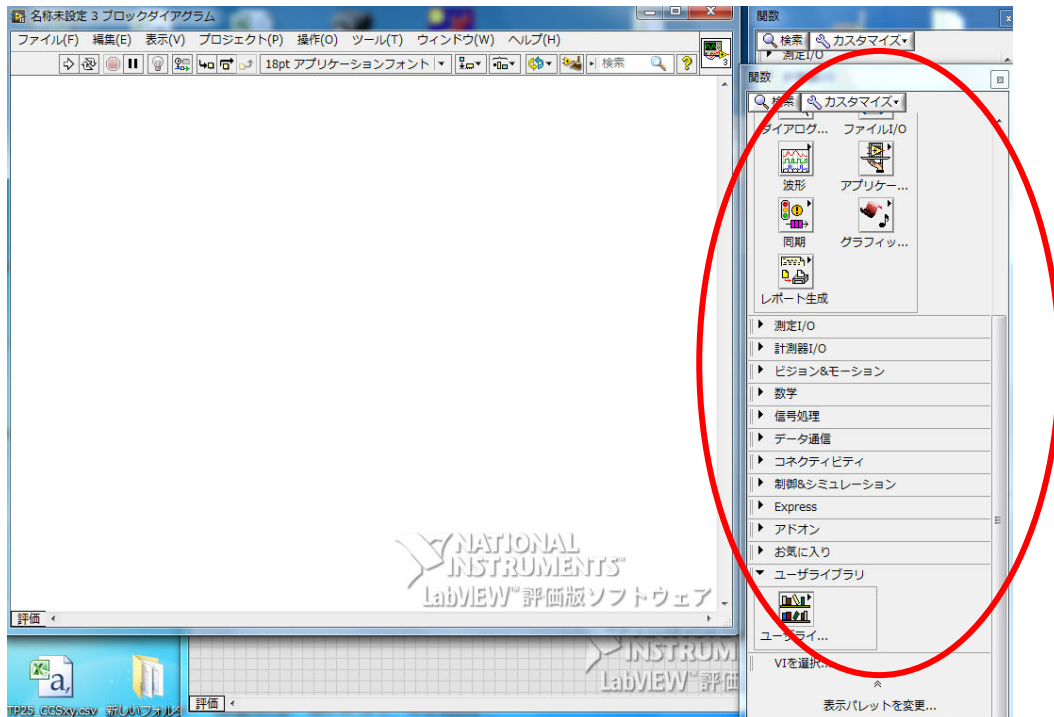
名称未設定 3 ブロックダイアグラム

ファイル(F) 編集(E) 表示(V) プロジェクト(P) 操作(O) ツール(T) ウィンドウ(W) ヘルプ(H)

18pt アプリケーションフォント

検索

NATIONAL INSTRUMENTS

LabVIEW™評価版ソフトウェア

評価

関数

検索 カスタマイズ

測定I/O

関数

検索 カスタマイズ

ダイアログ... ファイルI/O

波形 アプリケー...

同期 グラフィッ...

レポート生成

測定I/O

計測器I/O

ビジョン&モーション

数学

信号処理

データ通信

コネクティビティ

制御&シミュレーション

Express

アドオン

お気に入り

ユーザライブラリ

ユーザライ...

VIを選択...

表示パレットを変更...

TP25_CCSxy.csv 新しいフォルダ

INSTRUM

LabVIEW™評

評価